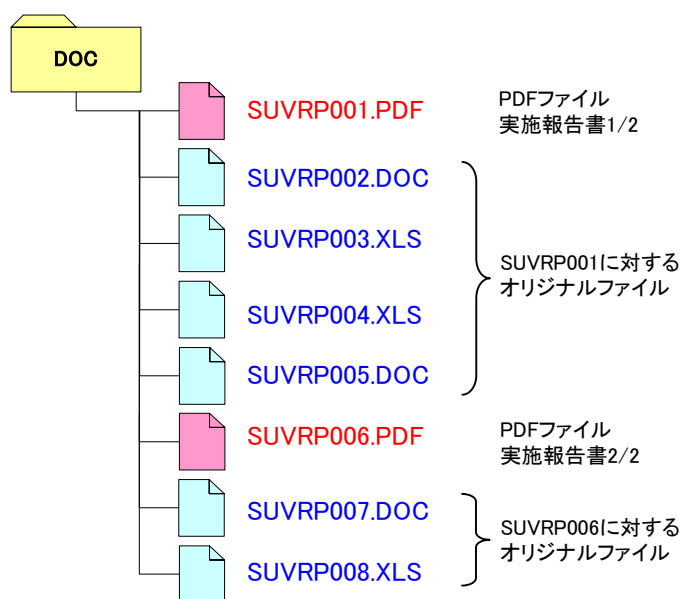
DOC

SUVRP001.PDF

PDFファイル
実施報告書1/2

SUVRP002.DOC

SUVRP003.XLS

SUVRP004.XLS

SUVRP005.DOC

SUVRP001に対する
オリジナルファイル

SUVRP006.PDF

PDFファイル
実施報告書2/2

SUVRP007.DOC

SUVRP008.XLS

SUVRP006に対する
オリジナルファイル